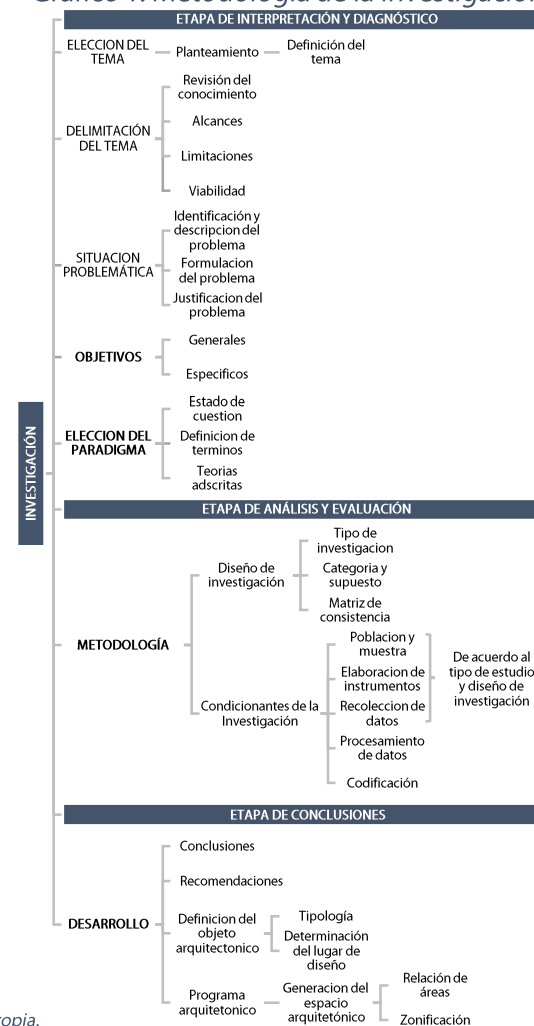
Gráfico 1: Metodología de la investigación

INVESTIGACIÓN

ETAPA DE INTERPRETACIÓN Y DIAGNÓSTICO

ELECCION DEL TEMA — Planteamiento — Definición del tema

DELIMITACIÓN DEL TEMA
Revisión del conocimiento
Alcances
Limitaciones
Viabilidad

SITUACION PROBLEMÁTICA
Identificación y descripcion del problema
Formulacion del problema
Justificacion del problema

OBJETIVOS
Generales
Especificos

ELECCION DEL PARADIGMA
Estado de cuestion
Definicion de terminos
Teorias adscritas

ETAPA DE ANÁLISIS Y EVALUACIÓN

METODOLOGÍA
Diseño de investigación
Tipo de investigacion
Categoria y supuesto
Matriz de consistencia
Condicionantes de la Investigación
Poblacion y muestra
Elaboracion de instrumentos
Recoleccion de datos
Procesamiento de datos
Codificación
De acuerdo al tipo de estudio y diseño de investigación

ETAPA DE CONCLUSIONES

DESARROLLO
Conclusiones
Recomendaciones
Definicion del objeto arquitectonico
Tipología
Determinación del lugar de diseño
Programa arquitetonico
Generacion del espacio arquitetónico
Relación de áreas
Zonificación

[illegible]opia.